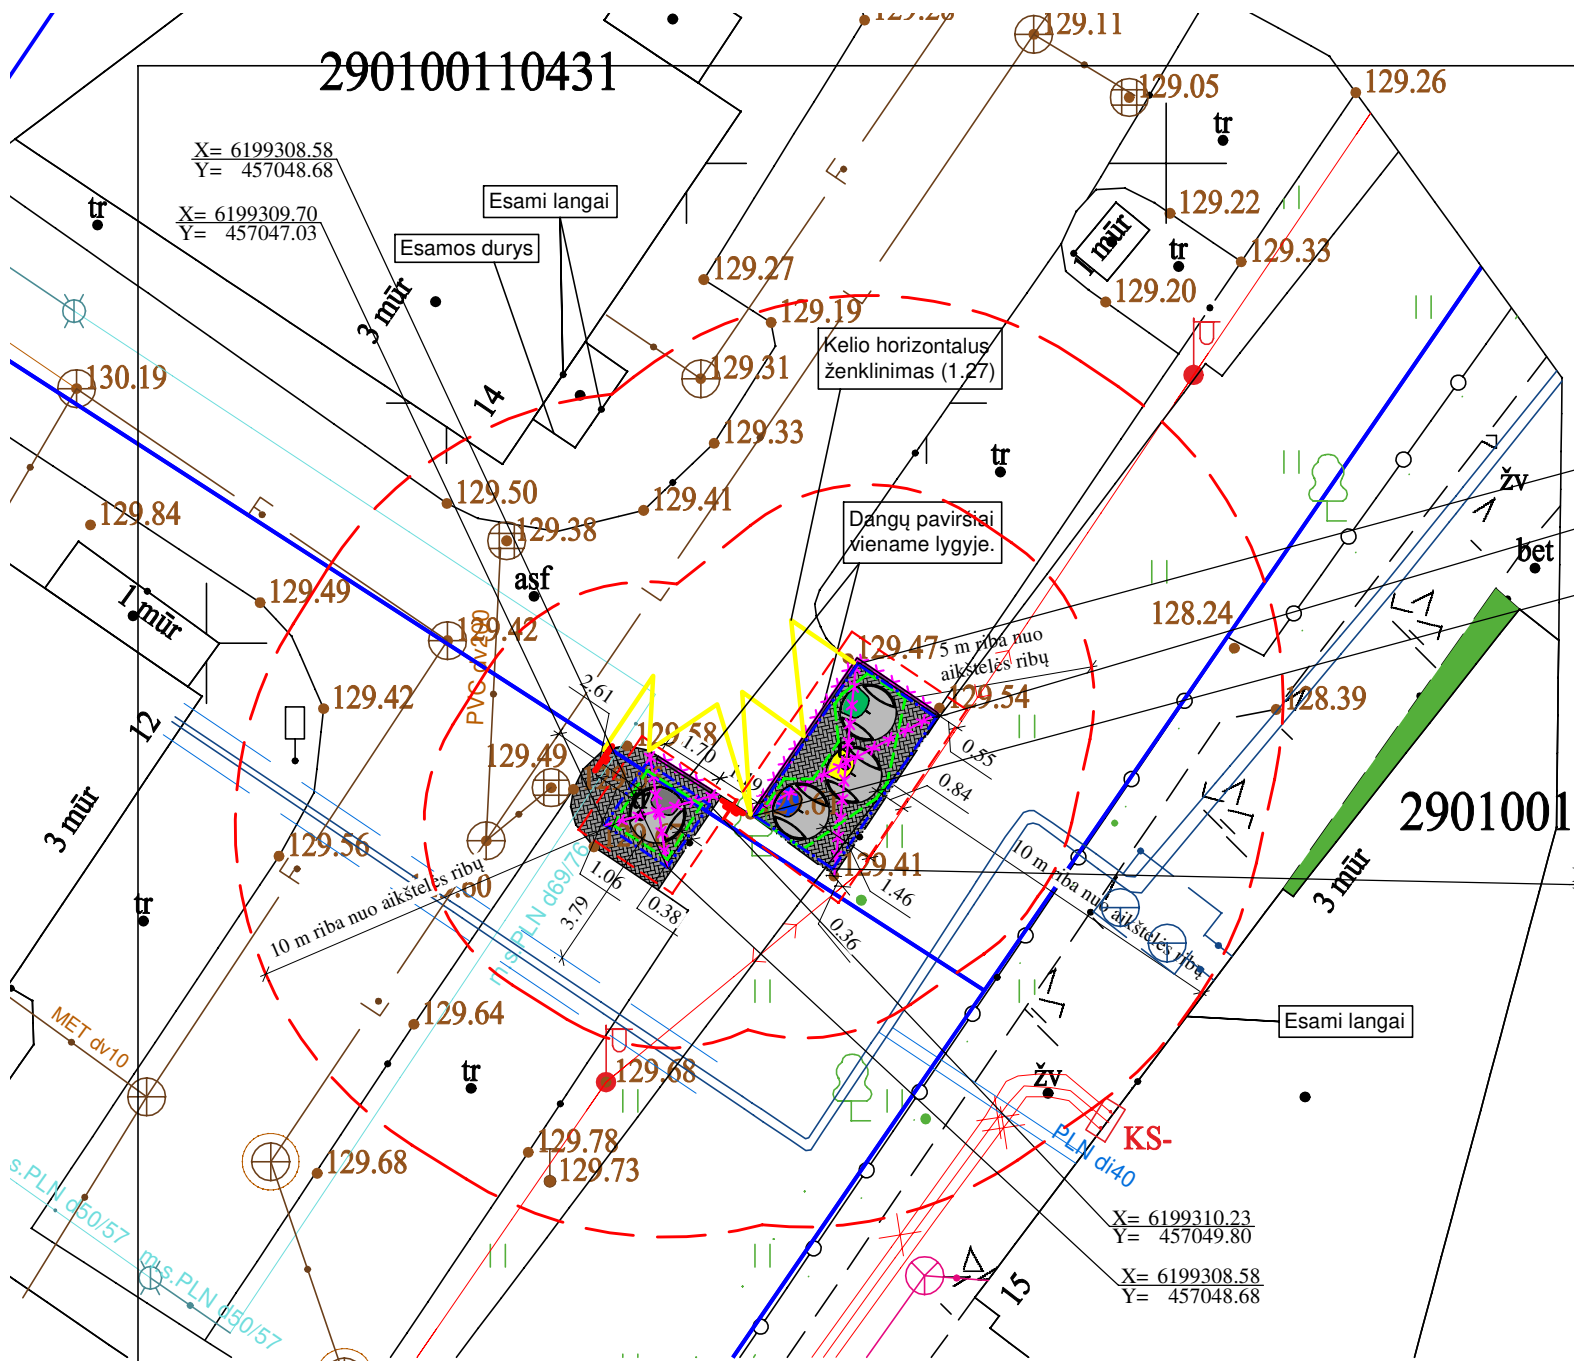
290100110431

129.11
129.05
129.26
tr
X= 6199308.58
Y= 457048.68
X= 6199309.70
Y= 457047.03
Esami langai
Esamos durys
129.22
tr
1 mūr
tr
129.33
129.20
tr
3 mūr
129.27
129.19
130.19
14
129.31
Kelio horizontalus ženklinimas (1.27)
129.33
tr
129.50
129.41
129.84
129.38
Dangų paviršiai viename lygyje.
žv
bet
asf
1 mūr
129.49
129.42
PVC d200
129.47
5 m riba nuo aikštelės ribų
128.24
129.54
128.39
129.42
12
2.61
129.58
1.70
129.49
0.55
0.84
3 mūr
129.56
2901001
1.06
0.38
129.41
1.46
10 m riba nuo aikštelės ribų
.60
3.79
m.s.PLN d69/76
0.36
10 m riba nuo aikštelės ribų
tr
3 mūr
MET dv10
129.64
Esami langai
tr
129.68
žv
KS-
PLN di40
129.78
129.73
129.68
s.PLN d50/57
m.s.PLN d50/57
X= 6199310.23
Y= 457049.80
X= 6199308.58
Y= 457048.68
15